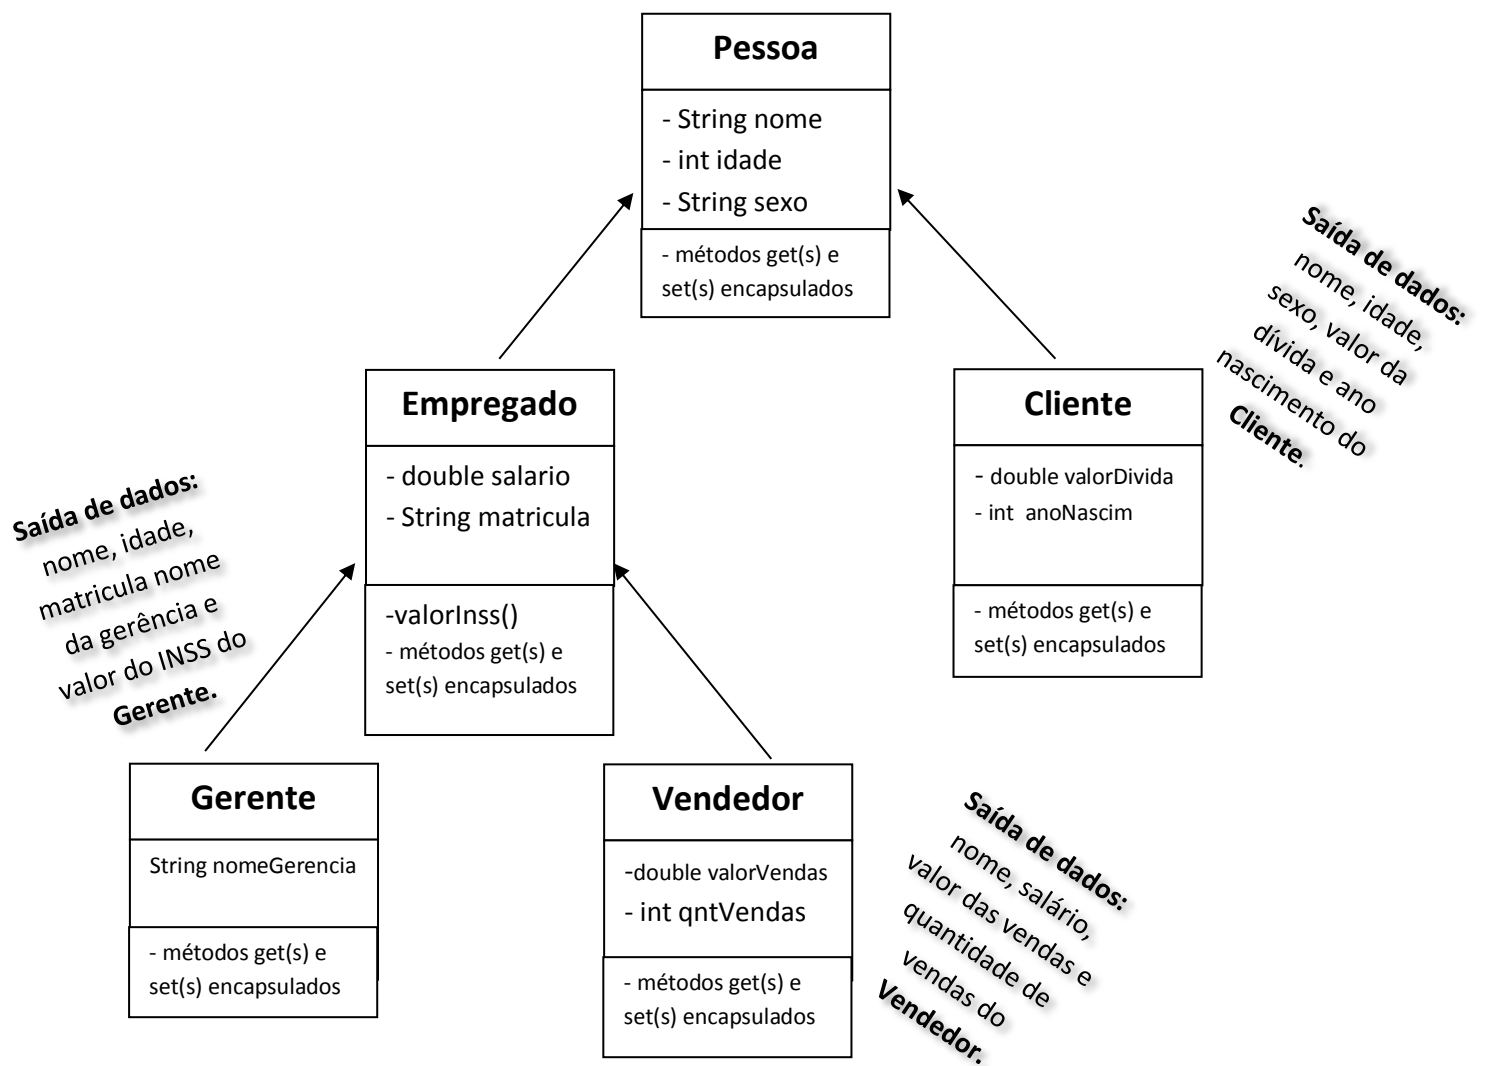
Pessoa

- String nome
- int idade
- String sexo

- métodos get(s) e set(s) encapsulados

Saída de dados: nome, idade, sexo, valor da dívida e ano nascimento do **Cliente**.

Empregado

- double salario
- String matricula

-valorInss()
- métodos get(s) e set(s) encapsulados

Cliente

- double valorDivida
- int anoNascim

- métodos get(s) e set(s) encapsulados

Saída de dados: nome, idade, matricula nome da gerência e valor do INSS do **Gerente.**

Gerente

String nomeGerencia

- métodos get(s) e set(s) encapsulados

Vendedor

-double valorVendas
- int qntVendas

- métodos get(s) e set(s) encapsulados

Saída de dados: nome, salário, valor das vendas e quantidade de vendas do **Vendedor.**